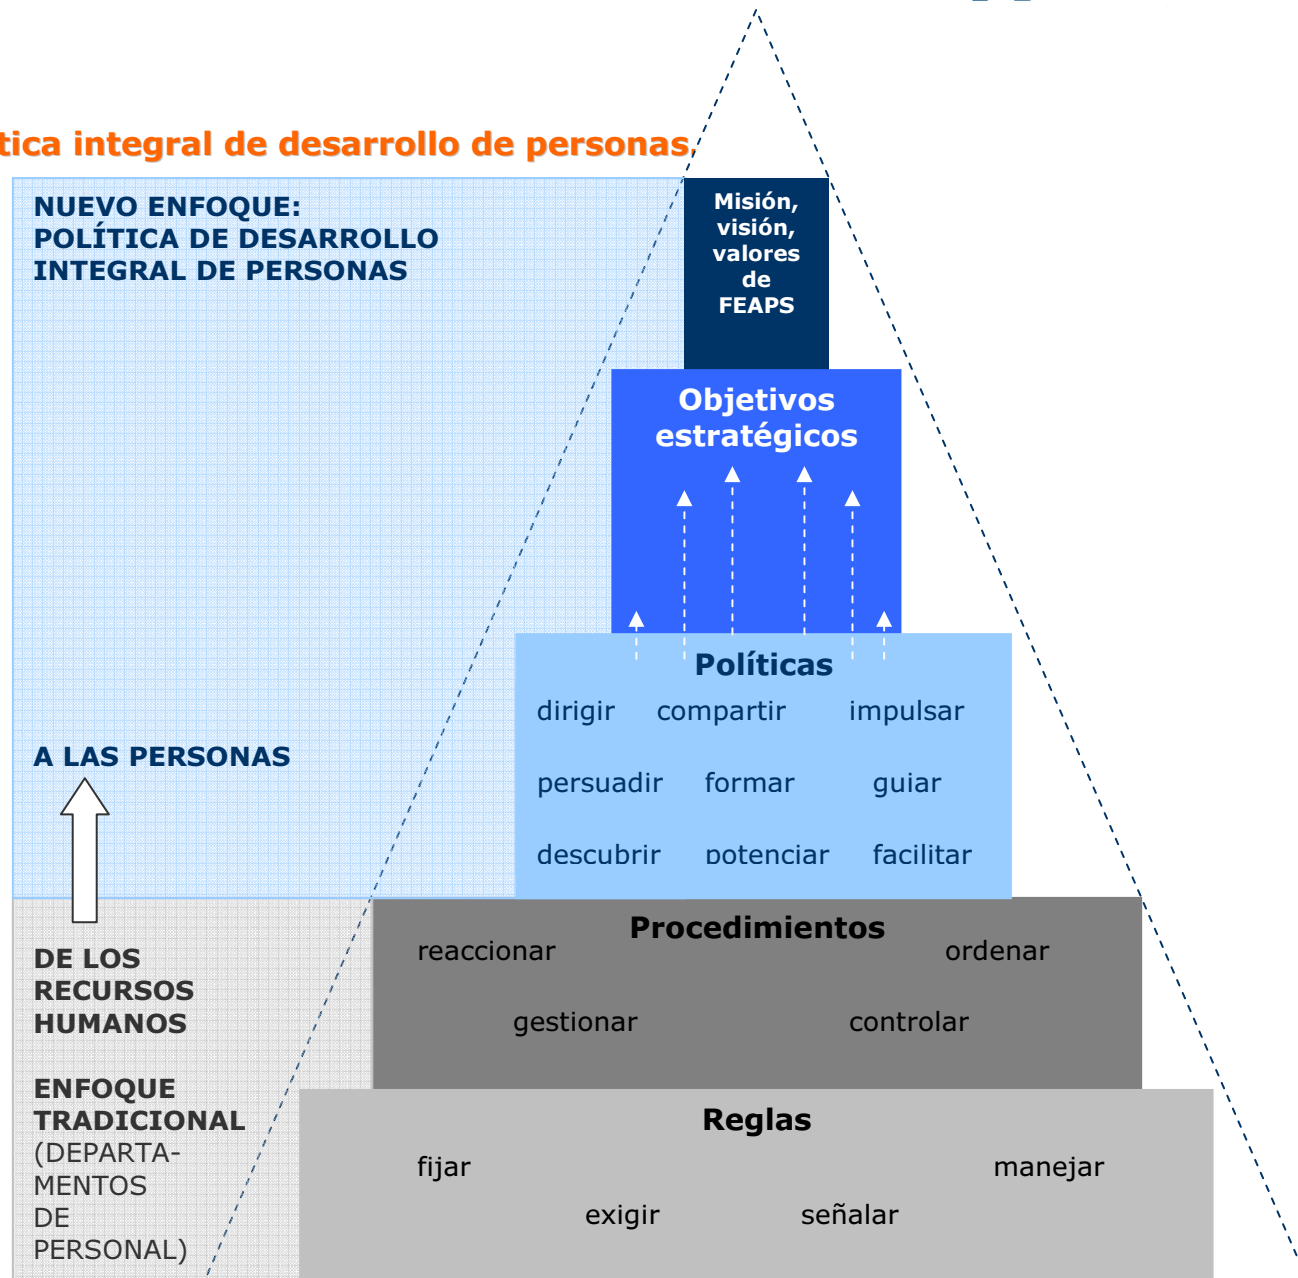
tica integral de desarrollo de personas.

NUEVO ENFOQUE:
POLÍTICA DE DESARROLLO INTEGRAL DE PERSONAS

Misión, visión, valores de FEAPS

Objetivos estratégicos

Políticas

dirigir compartir impulsar

persuadir formar guiar

descubrir potenciar facilitar

A LAS PERSONAS

DE LOS RECURSOS HUMANOS

Procedimientos

reaccionar ordenar

gestionar controlar

ENFOQUE TRADICIONAL (DEPARTAMENTOS DE PERSONAL)

Reglas

fijar manejar

exigir señalar